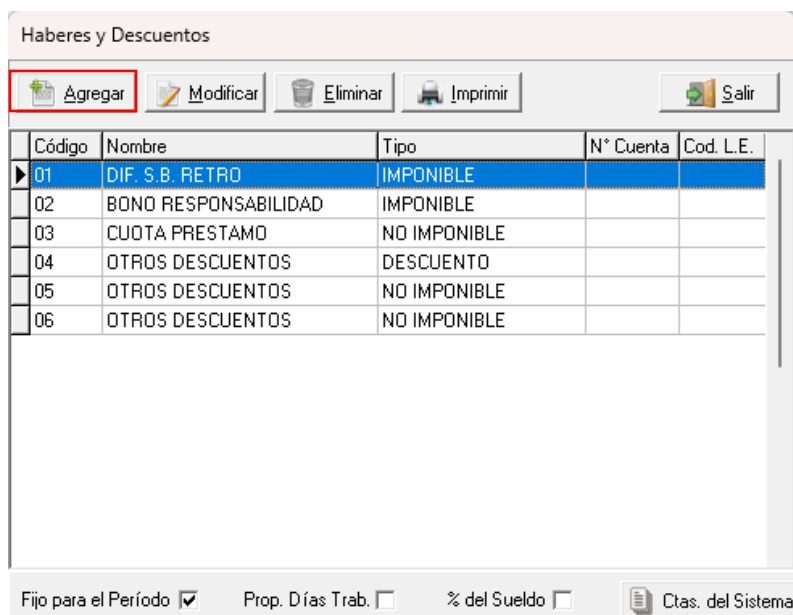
Haberes y Descuentos

Agregar | Modificar | Eliminar | Imprimir | Salir

| Código | Nombre | Tipo | N° Cuenta | Cod. L.E. |
|---|---|---|---|---|
| 01 | DIF. S.B. RETRO | IMPONIBLE | | |
| 02 | BONO RESPONSABILIDAD | IMPONIBLE | | |
| 03 | CUOTA PRESTAMO | NO IMPONIBLE | | |
| 04 | OTROS DESCUENTOS | DESCUENTO | | |
| 05 | OTROS DESCUENTOS | NO IMPONIBLE | | |
| 06 | OTROS DESCUENTOS | NO IMPONIBLE | | |

Fijo para el Período | Prop. Días Trab. | % del Sueldo | Ctas. del Sistema